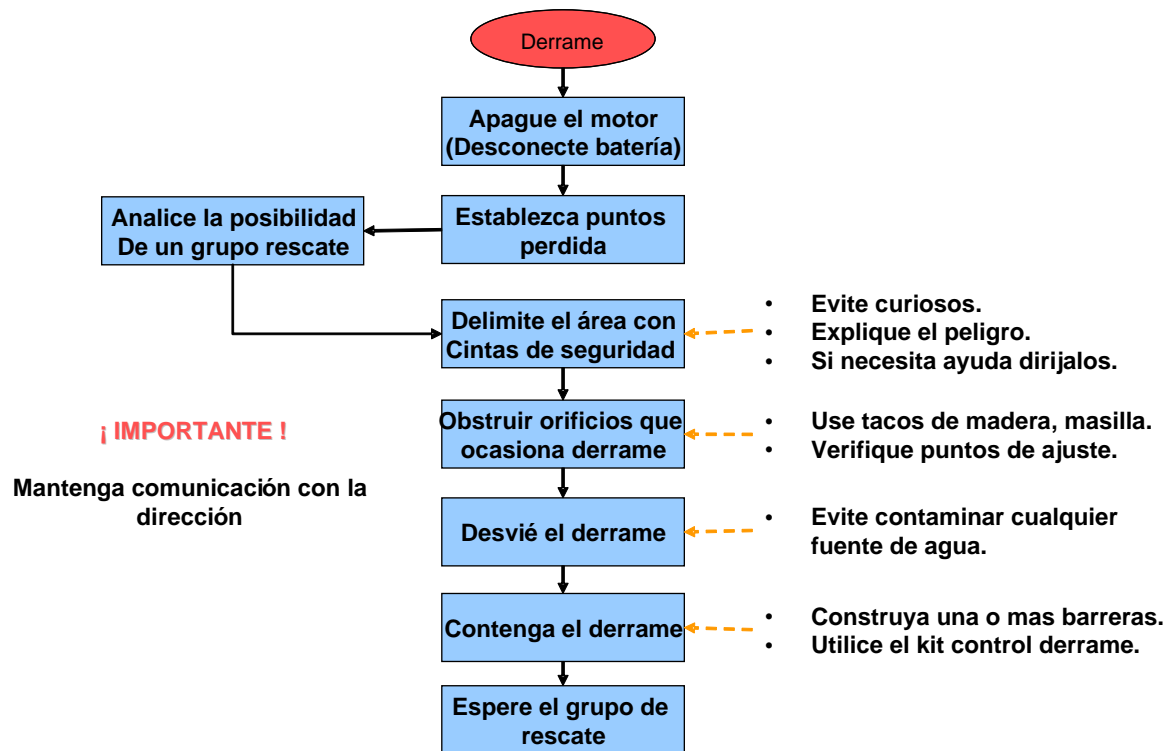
Derrame

Apague el motor (Desconecte batería)

Establezca puntos perdida

Analice la posibilidad De un grupo rescate

Delimite el área con Cintas de seguridad

- Evite curiosos.
- Explique el peligro.
- Si necesita ayuda dirijalos.

¡ IMPORTANTE !

Mantenga comunicación con la dirección

Obstruir orificios que ocasiona derrame

- Use tacos de madera, masilla.
- Verifique puntos de ajuste.

Desvié el derrame

- Evite contaminar cualquier fuente de agua.

Contenga el derrame

- Construya una o mas barreras.
- Utilice el kit control derrame.

Espere el grupo de rescate